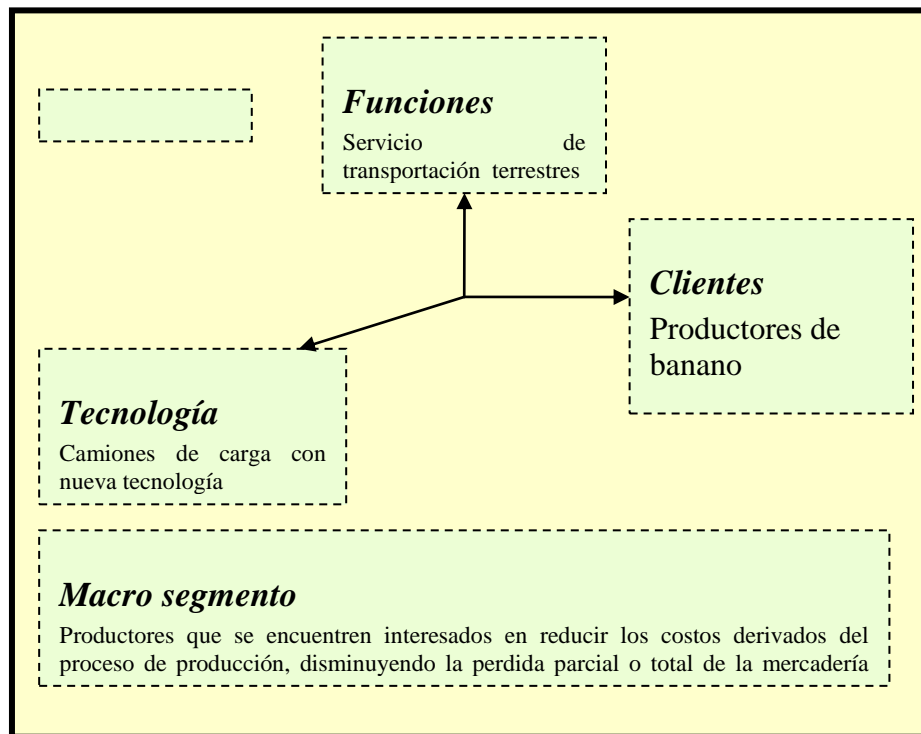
*Funciones*
Servicio de transportación terrestres

*Clientes*
Productores de banano

*Tecnología*
Camiones de carga con nueva tecnología

*Macro segmento*
Productores que se encuentren interesados en reducir los costos derivados del proceso de producción, disminuyendo la perdida parcial o total de la mercadería